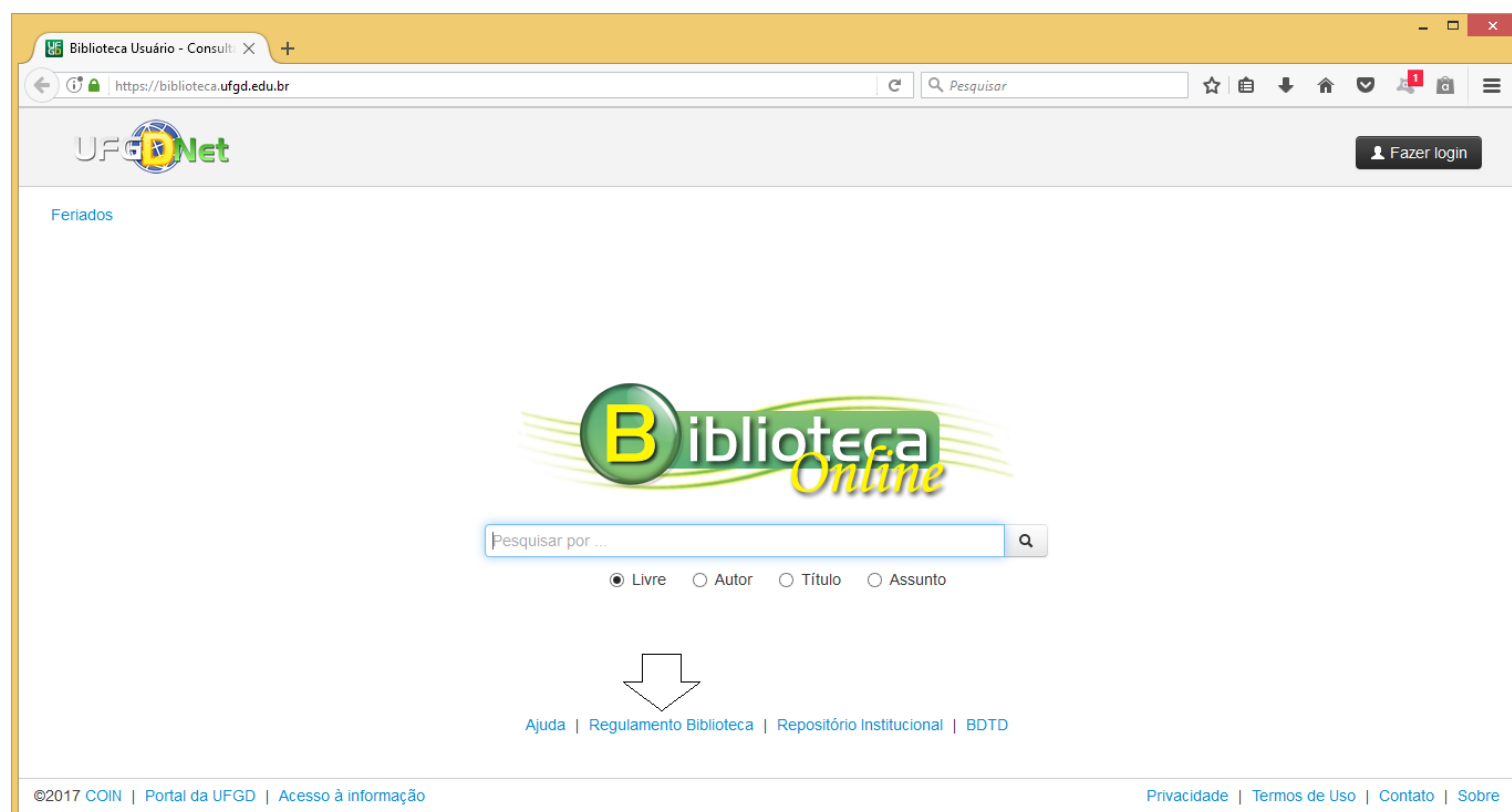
Biblioteca Usuário - Consult

https://biblioteca.ufgd.edu.br

Pesquisar

1

UFGDNet

Fazer login

Feriados

Biblioteca Online

Pesquisar por ...

Livre Autor Título Assunto

Ajuda | Regulamento Biblioteca | Repositório Institucional | BDTD

©2017 COIN | Portal da UFGD | Acesso à informação

Privacidade | Termos de Uso | Contato | Sobre